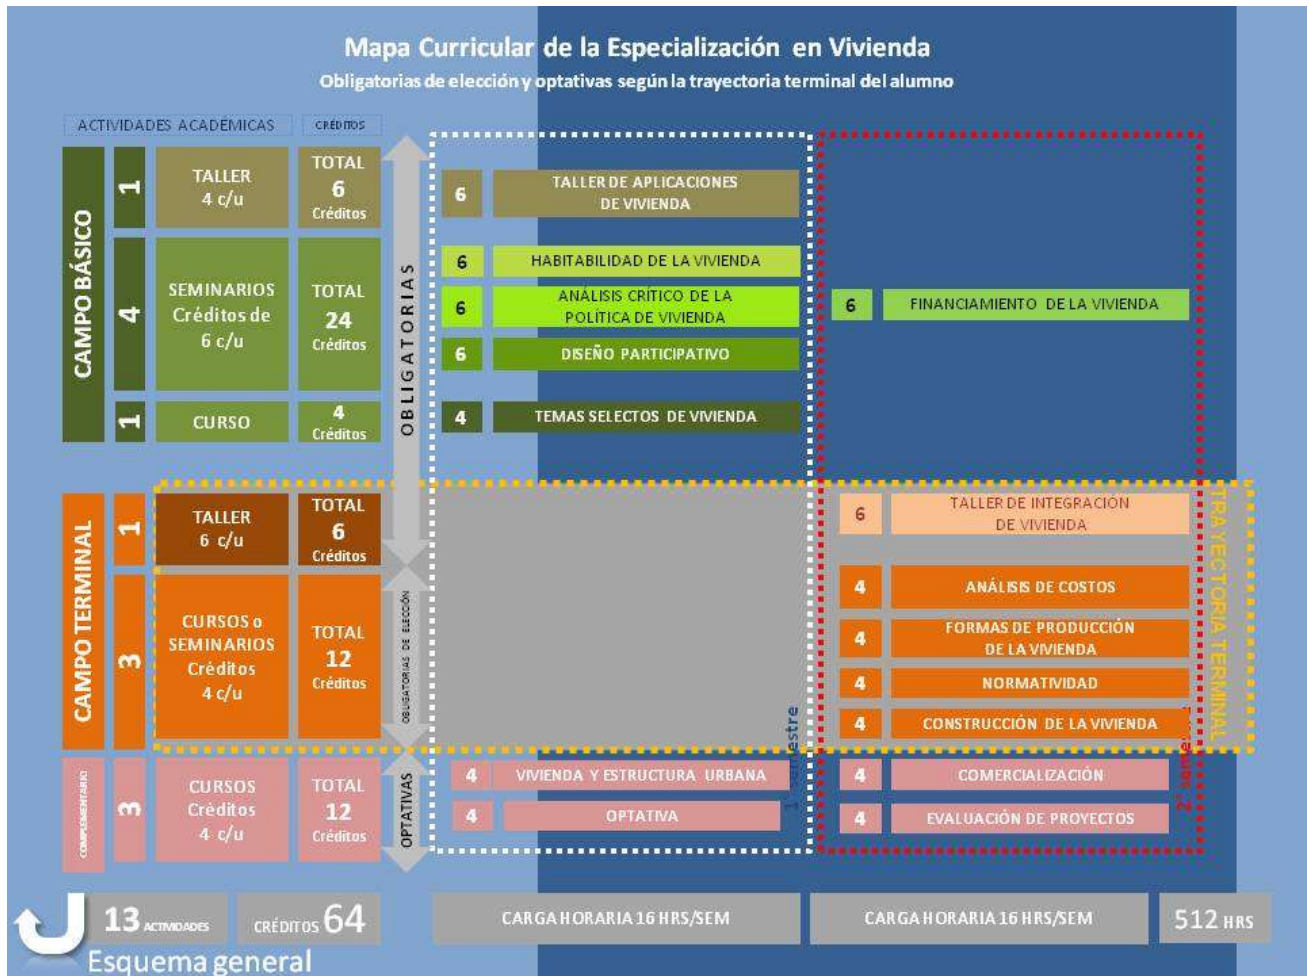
Mapa Curricular de la Especialización en Vivienda
Obligatorias de elección y optativas según la trayectoria terminal del alumno

ACTIVIDADES ACADÉMICAS
CRÉDITOS

CAMPO BÁSICO
1
TALLER 4 c/u
TOTAL 6 Créditos
4
SEMINARIOS Créditos de 6 c/u
TOTAL 24 Créditos
1
CURSO
4 Créditos

OBLIGATORIAS

6 TALLER DE APLICACIONES DE VIVIENDA
6 HABITABILIDAD DE LA VIVIENDA
6 ANÁLISIS CRÍTICO DE LA POLÍTICA DE VIVIENDA
6 DISEÑO PARTICIPATIVO
4 TEMAS SELECTOS DE VIVIENDA

6 FINANCIAMIENTO DE LA VIVIENDA

CAMPO TERMINAL
1
TALLER 6 c/u
TOTAL 6 Créditos
3
CURSOS o SEMINARIOS Créditos 4 c/u
TOTAL 12 Créditos

OBLIGATORIAS DE ELECCIÓN

6 TALLER DE INTEGRACIÓN DE VIVIENDA
4 ANÁLISIS DE COSTOS
4 FORMAS DE PRODUCCIÓN DE LA VIVIENDA
4 NORMATIVIDAD
4 CONSTRUCCIÓN DE LA VIVIENDA

TRAYECTORIA TERMINAL

COMPLEMENTARIO
3
CURSOS Créditos 4 c/u
TOTAL 12 Créditos

OPTATIVAS

4 VIVIENDA Y ESTRUCTURA URBANA
4 OPTATIVA
1° semestre
4 COMERCIALIZACIÓN
4 EVALUACIÓN DE PROYECTOS
2° semestre

13 ACTIVIDADES
CRÉDITOS 64
CARGA HORARIA 16 HRS/SEM
CARGA HORARIA 16 HRS/SEM
512 HRS
Esquema general